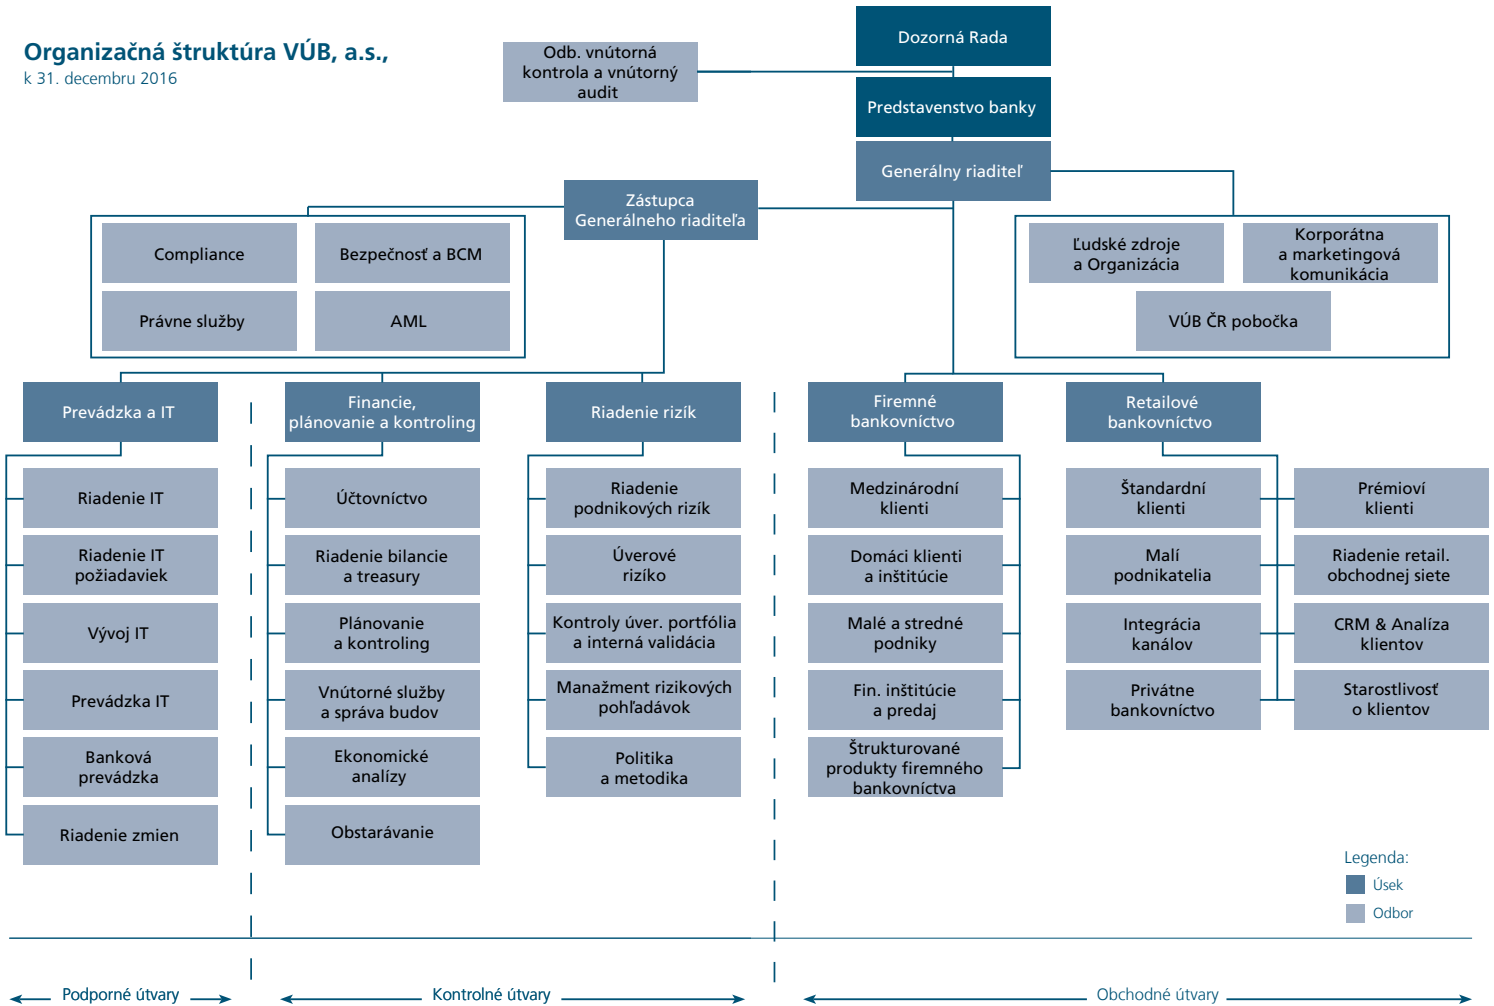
Organizačná štruktúra VÚB, a.s.,
k 31. decembru 2016

Dozorná Rada

Odb. vnútorná kontrola a vnútorný audit

Predstavenstvo banky

Generálny riaditeľ

Zástupca Generálneho riaditeľa

Compliance

Bezpečnosť a BCM

Právne služby

AML

Ľudské zdroje a Organizácia

Korporátna a marketingová komunikácia

VÚB ČR pobočka

Prevádzka a IT

Riadenie IT

Riadenie IT požiadaviek

Vývoj IT

Prevádzka IT

Banková prevádzka

Riadenie zmien

Financie, plánovanie a kontroling

Účtovníctvo

Riadenie bilancie a treasury

Plánovanie a kontroling

Vnútorné služby a správa budov

Ekonomické analýzy

Obstarávanie

Riadenie rizík

Riadenie podnikových rizík

Úverové riziko

Kontroly úver. portfólia a interná validácia

Manažment rizikových pohľadávok

Politika a metodika

Firemné bankovníctvo

Medzinárodní klienti

Domáci klienti a inštitúcie

Malé a stredné podniky

Fin. inštitúcie a predaj

Štrukturované produkty firemného bankovníctva

Retailové bankovníctvo

Štandardní klienti

Malí podnikatelia

Integrácia kanálov

Privátne bankovníctvo

Prémioví klienti

Riadenie retail. obchodnej siete

CRM & Analíza klientov

Starostlivosť o klientov

Legenda:
Úsek
Odbor

Podporné útvary

Kontrolné útvary

Obchodné útvary